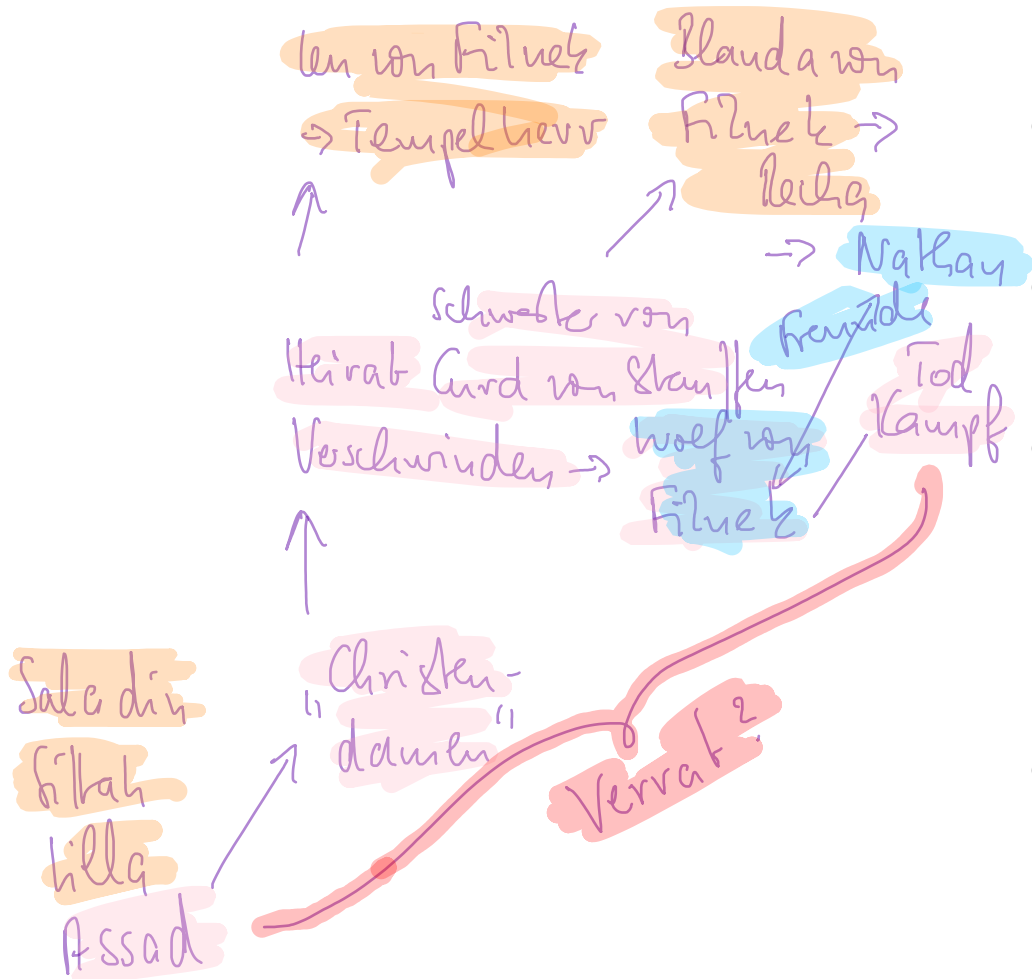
Leu von Filnek
→ Tempelherr

Blanda von Filnek
Reihe →

→ Nathan

Freunde

Schwester von
Heirat Curd von Stauffen
Verschwinden → Wolf von Filnek

Tod
Kampf

Saladin
Sittah
Lilla
Assad

„Christendamen"

Verrat?